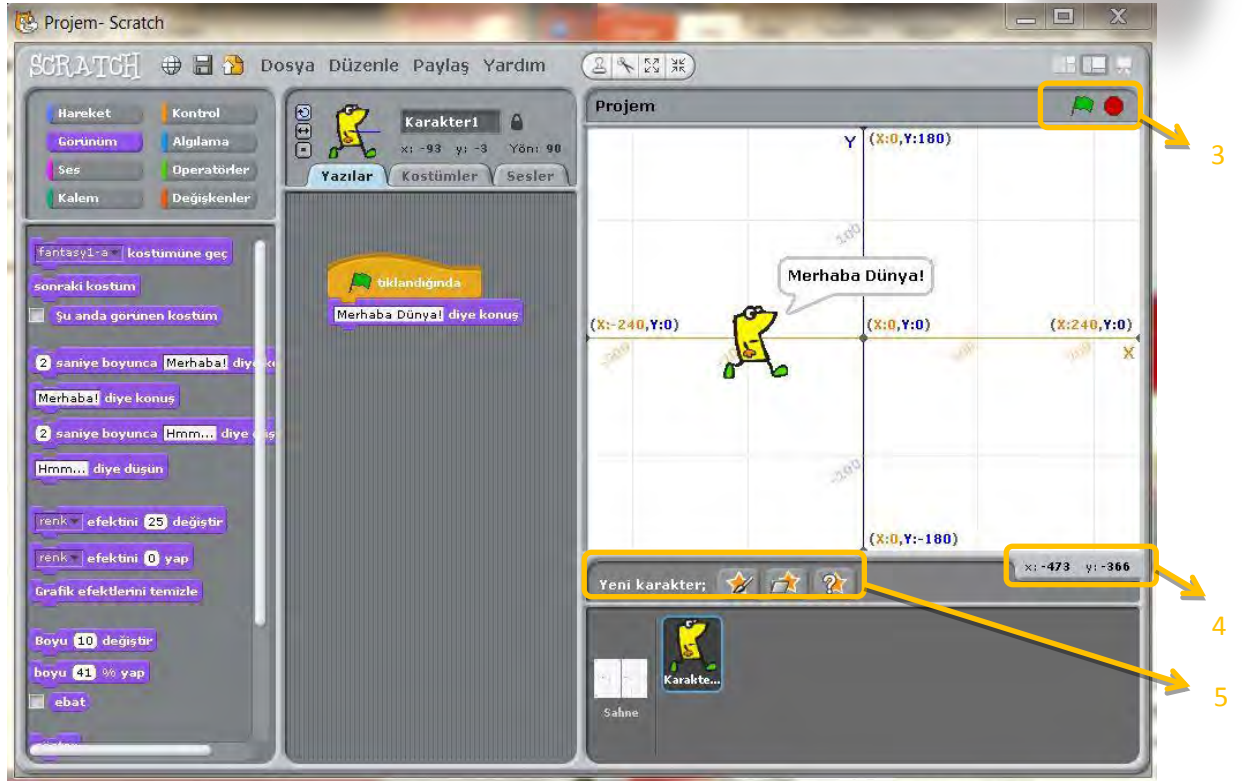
Projem- Scratch

SCRATCH Dosya Düzenle Paylaş Yardım

Hareket
Kontrol
Görünüm
Algılama
Ses
Operatörler
Kalem
Değişkenler

fantasy1-a kostümüne geç
sonraki kostüm
Şu anda görünen kostüm
2 saniye boyunca Merhaba! diye ko
Merhaba! diye konuş
2 saniye boyunca Hmm... diye dü
Hmm... diye düşün
renk efektini 25 değiştir
renk efektini 0 yap
Grafik efektlerini temizle
Boyu 10 değiştir
boyu 41 % yap
ebat

Karakter1
x: -93 y: -3 Yön: 90
Yazılar Kostümler Sesler

tıklandığında
Merhaba Dünya! diye konuş

Projem

Y (X:0,Y:180)
Merhaba Dünya!
(X:-240,Y:0) (X:0,Y:0) (X:240,Y:0)
X
(X:0,Y:-180)

3
4
5

Yeni karakter;
x: -473 y: -366

Sahne
Karakte...